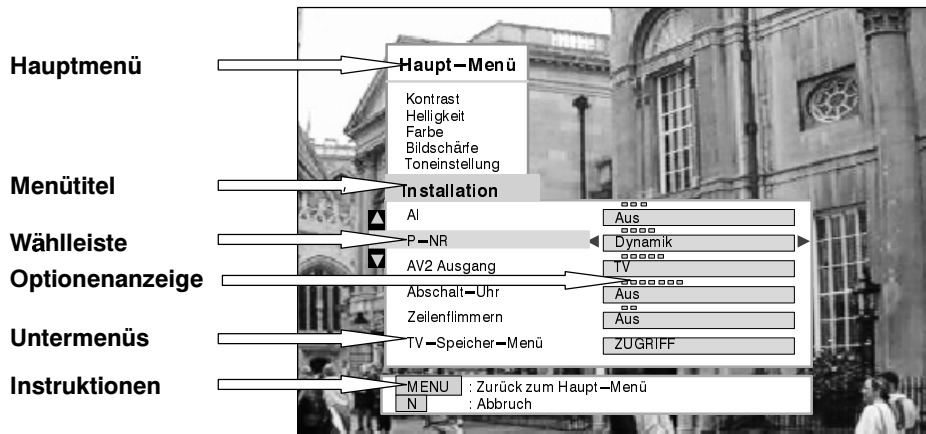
Hauptmenü

Menütitel

Wählleiste

Optionenanzeige

Untermenüs

Instruktionen

Haupt–Menü

Kontrast
Helligkeit
Farbe
Bildschärfe
Toneinstellung

Installation

| | |
|---|---|
| AI | Aus |
| P–NR | Dynamik |
| AV2 Ausgang | TV |
| Abschalt–Uhr | Aus |
| Zeilenflimmern | Aus |
| TV–Speicher–Menü | ZUGRIFF |

MENU : Zurück zum Haupt–Menü
N : Abbruch